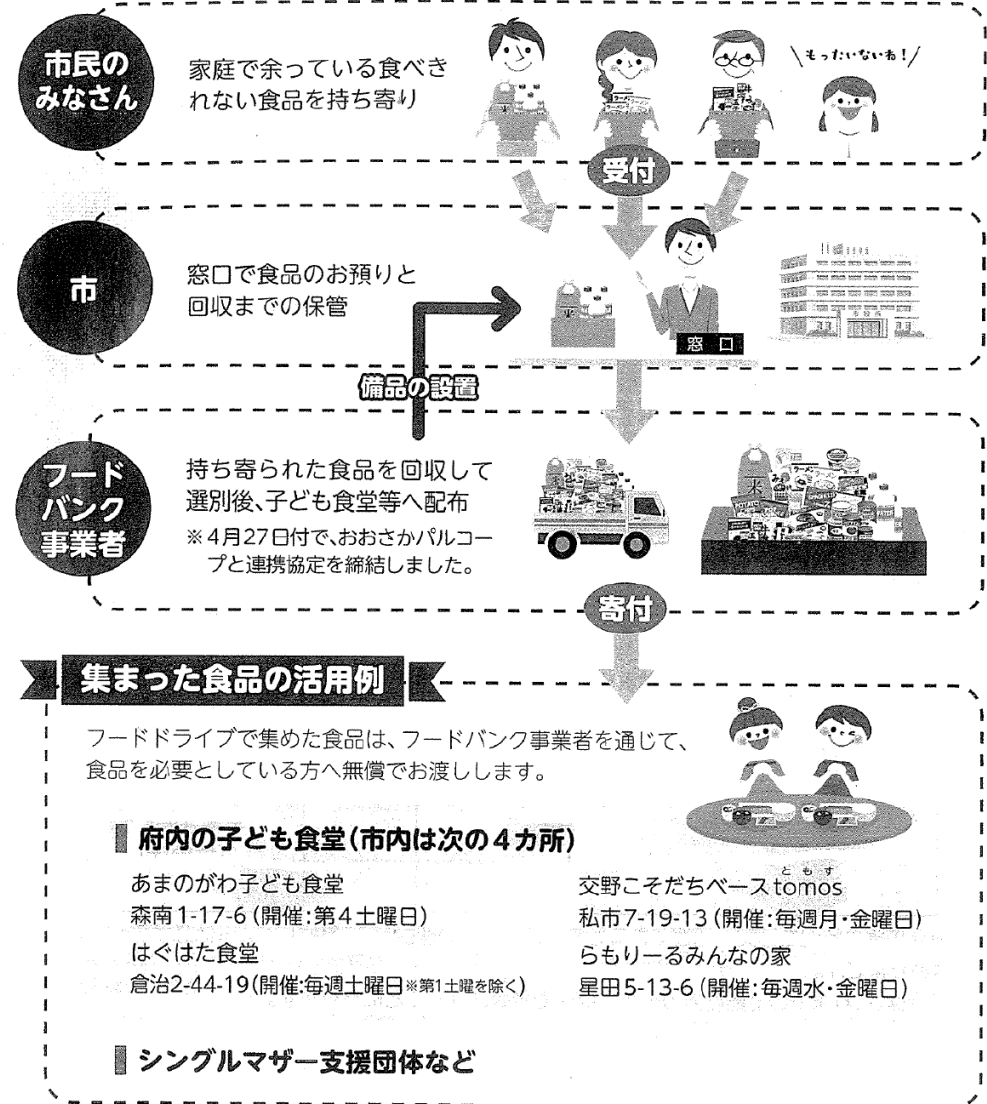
市民のみなさん

家庭で余っている食べきれない食品を持ち寄り

もったいないね！

受付

市

窓口で食品のお預りと回収までの保管

窓口

備品の設置

フードバンク事業者

持ち寄られた食品を回収して選別後、子ども食堂等へ配布
※4月27日付で、おおさかパルコープと連携協定を締結しました。

寄付

集まった食品の活用例

フードドライブで集めた食品は、フードバンク事業者を通じて、食品を必要としている方へ無償でお渡しします。

府内の子ども食堂（市内は次の4カ所）

あまのがわ子ども食堂
森南1-17-6（開催：第4土曜日）

はぐはた食堂
倉治2-44-19（開催：毎週土曜日※第1土曜を除く）

交野こそだちベースtomos
私市7-19-13（開催：毎週月・金曜日）

らもりーるみんなの家
星田5-13-6（開催：毎週水・金曜日）

シングルマザー支援団体など